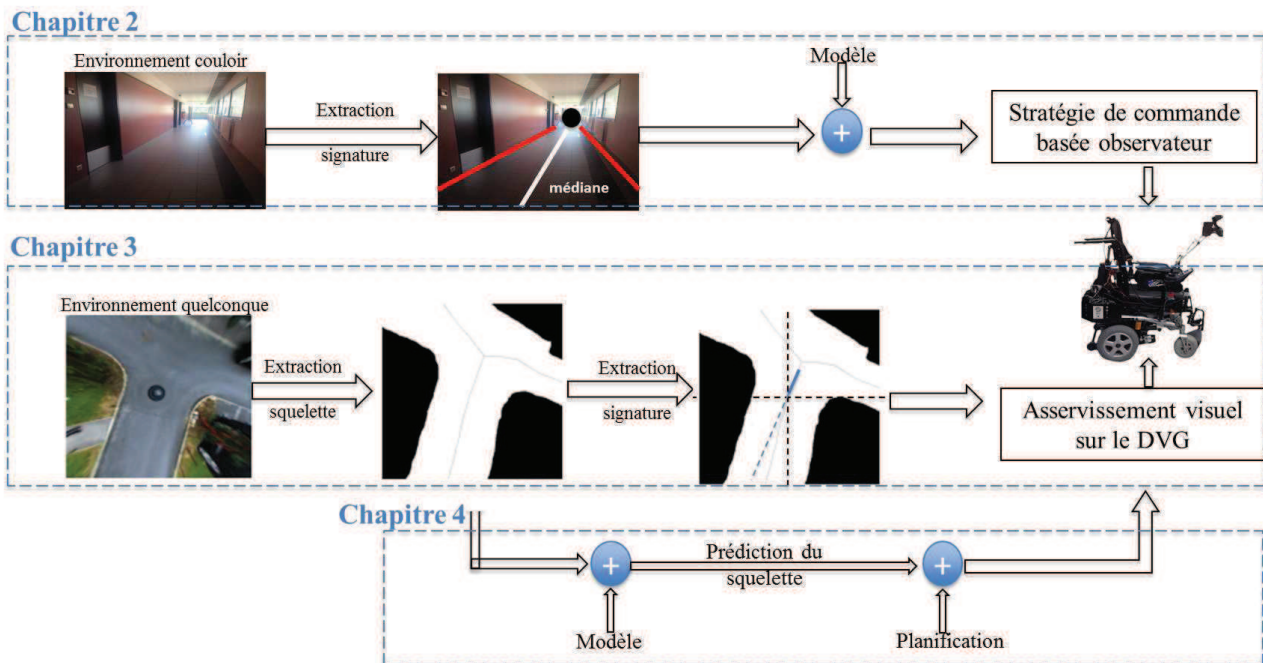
Chapitre 2

Environnement couloir

Extraction

signature

médiane

Modèle

+

Stratégie de commande basée observateur

Chapitre 3

Environnement quelconque

Extraction

squelette

Extraction

signature

Asservissement visuel sur le DVG

Chapitre 4

+

Prédiction du squelette

+

Modèle

Planification